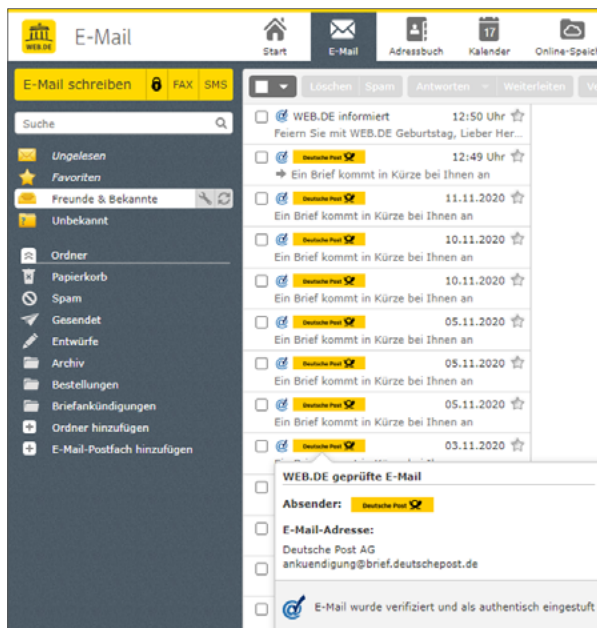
WEB.DE E-Mail

Start | E-Mail | Adressbuch | 17 Kalender | Online-Speic

E-Mail schreiben | FAX | SMS

Suche

Ungelesen
Favoriten
Freunde & Bekannte
Unbekannt

Ordner
Papierkorb
Spam
Gesendet
Entwürfe
Archiv
Bestellungen
Briefankündigungen
Ordner hinzufügen
E-Mail-Postfach hinzufügen

Löschen | Spam | Antworten | Weiterleiten

WEB.DE informiert 12:50 Uhr
Feiern Sie mit WEB.DE Geburtstag, Lieber Her...

Deutsche Post 12:49 Uhr
Ein Brief kommt in Kürze bei Ihnen an

Deutsche Post 11.11.2020
Ein Brief kommt in Kürze bei Ihnen an

Deutsche Post 10.11.2020
Ein Brief kommt in Kürze bei Ihnen an

Deutsche Post 10.11.2020
Ein Brief kommt in Kürze bei Ihnen an

Deutsche Post 05.11.2020
Ein Brief kommt in Kürze bei Ihnen an

Deutsche Post 05.11.2020
Ein Brief kommt in Kürze bei Ihnen an

Deutsche Post 05.11.2020
Ein Brief kommt in Kürze bei Ihnen an

Deutsche Post 03.11.2020

WEB.DE geprüfte E-Mail

Absender: Deutsche Post

E-Mail-Adresse:
Deutsche Post AG
ankuendigung@brief.deutschepost.de

E-Mail wurde verifiziert und als authentisch eingestuft